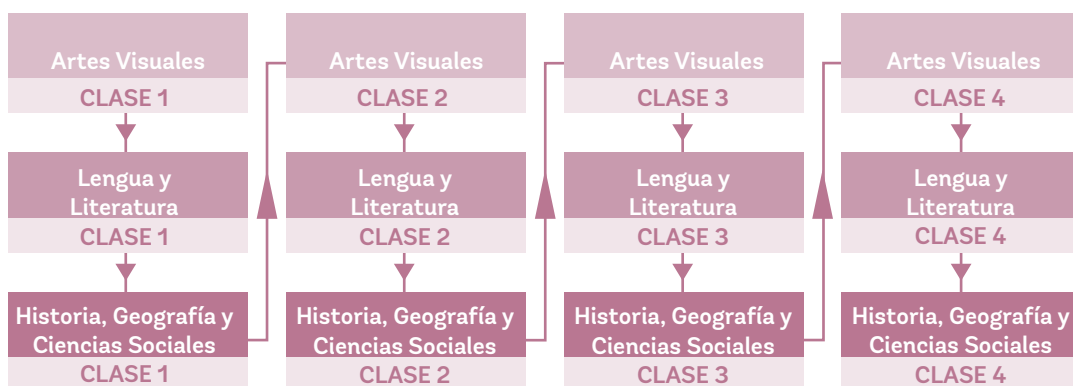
Artes Visuales
CLASE 1

Lengua y Literatura
CLASE 1

Historia, Geografía y Ciencias Sociales
CLASE 1

Artes Visuales
CLASE 2

Lengua y Literatura
CLASE 2

Historia, Geografía y Ciencias Sociales
CLASE 2

Artes Visuales
CLASE 3

Lengua y Literatura
CLASE 3

Historia, Geografía y Ciencias Sociales
CLASE 3

Artes Visuales
CLASE 4

Lengua y Literatura
CLASE 4

Historia, Geografía y Ciencias Sociales
CLASE 4